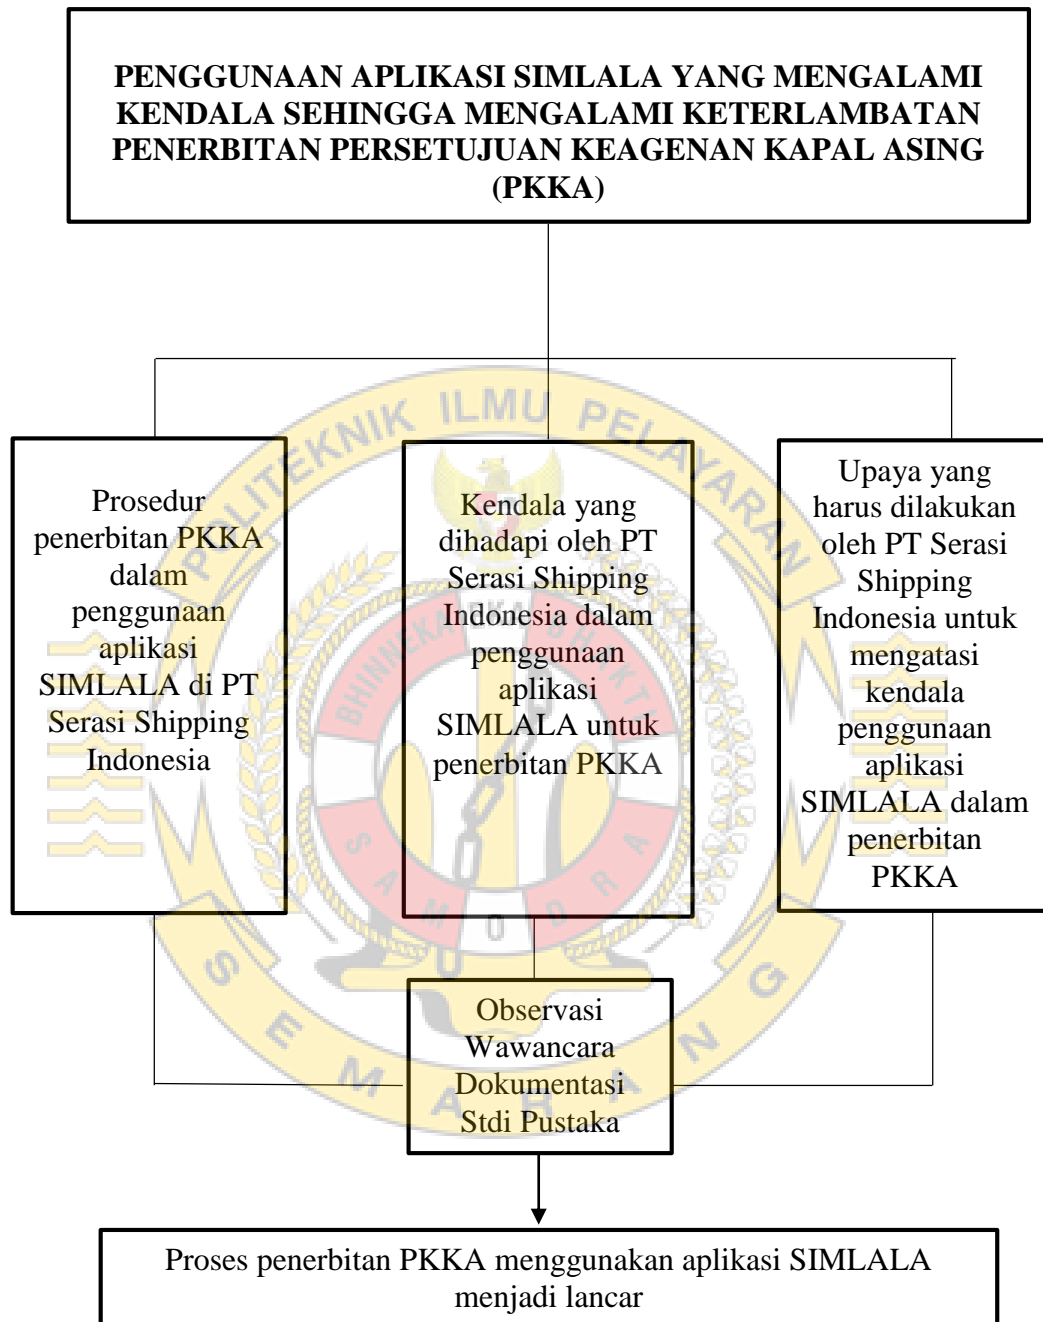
PENGGUNAAN APLIKASI SIMLALA YANG MENGALAMI KENDALA SEHINGGA MENGALAMI KETERLAMBATAN PENERBITAN PERSETUJUAN KEAGENAN KAPAL ASING (PKKA)

Prosedur penerbitan PKKA dalam penggunaan aplikasi SIMLALA di PT Serasi Shipping Indonesia

Kendala yang dihadapi oleh PT Serasi Shipping Indonesia dalam penggunaan aplikasi SIMLALA untuk penerbitan PKKA

Upaya yang harus dilakukan oleh PT Serasi Shipping Indonesia untuk mengatasi kendala penggunaan aplikasi SIMLALA dalam penerbitan PKKA

Observasi
Wawancara
Dokumentasi
Stdi Pustaka

Proses penerbitan PKKA menggunakan aplikasi SIMLALA menjadi lancar

POLITEKNIK ILMU PELAYARAN
BHINNEKA TUNGGAL IKA
SAMUDRA
SEMARANG